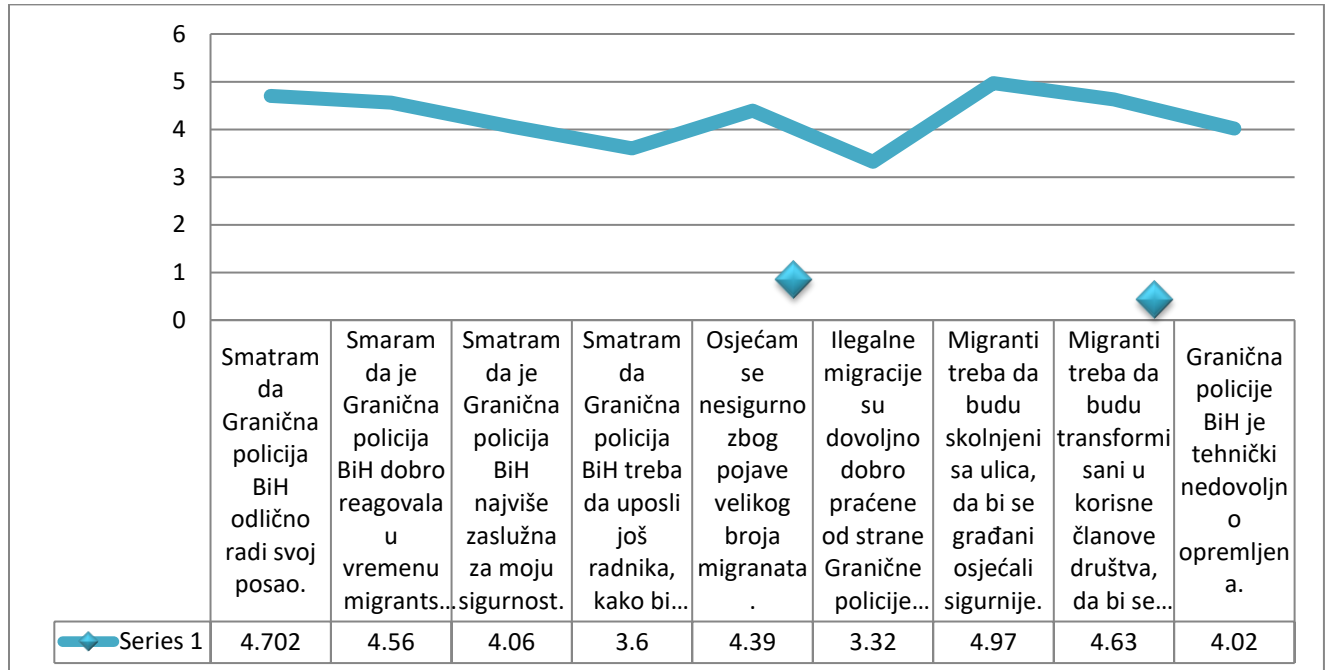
6
5
4
3
2
1
0

| | Smatram da Granična policija BiH odlično radi svoj posao. | Smaram da je Granična policija BiH dobro reagovala u vremenu migrants… | Smatram da je Granična policija BiH najviše zaslužna za moju sigurnost. | Smatram da Granična policija BiH treba da uposli još radnika, kako bi… | Osjećam se nesigurno zbog pojave velikog broja migranata. | Ilegalne migracije su dovoljno dobro praćene od strane Granične policije… | Migranti treba da budu skolnjeni sa ulica, da bi se građani osjećali sigurnije. | Migranti treba da budu transformisani u korisne članove društva, da bi se… | Granična policije BiH je tehnički nedovoljno opremljena. |
|---|---|---|---|---|---|---|---|---|---|
| Series 1 | 4.702 | 4.56 | 4.06 | 3.6 | 4.39 | 3.32 | 4.97 | 4.63 | 4.02 |